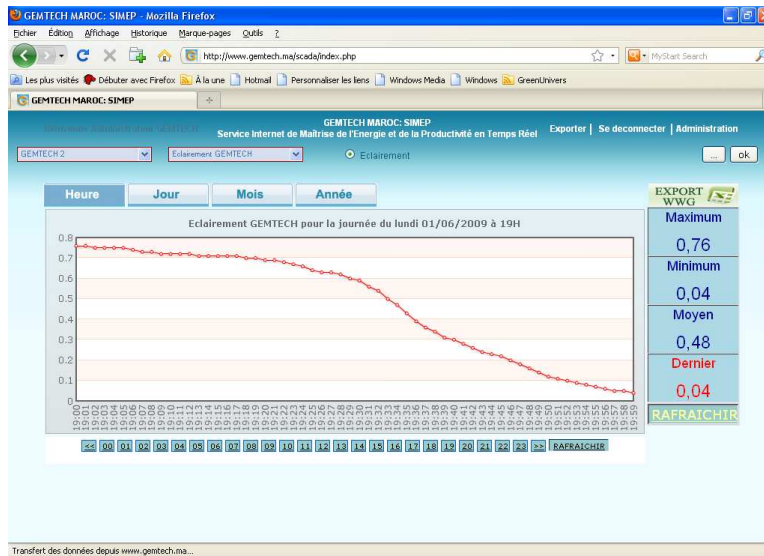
GEMTECH MAROC: SIMEP - Mozilla Firefox

Fichier Édition Affichage Historique Marque-pages Outils ?

http://www.gemtech.ma/scada/index.php

MyStart Search

Les plus visités Débuter avec Firefox À la une Hotmail Personnaliser les liens Windows Media Windows GreenUnivers

GEMTECH MAROC: SIMEP

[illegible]

GEMTECH MAROC: SIMEP
Service Internet de Maîtrise de l'Energie et de la Productivité en Temps Réel

Exporter | Se deconnecter | Administration

GEMTECH 2

Eclairement GEMTECH

Eclairement

...

ok

Heure

Jour

Mois

Année

EXPORT WWG

Eclairement GEMTECH pour la journée du lundi 01/06/2009 à 19H

0.8
0.7
0.6
0.5
0.4
0.3
0.2
0.1
0

19:00 19:01 19:02 19:03 19:04 19:05 19:06 19:07 19:08 19:09 19:10 19:11 19:12 19:13 19:14 19:15 19:16 19:17 19:18 19:19 19:20 19:21 19:22 19:23 19:24 19:25 19:26 19:27 19:28 19:29 19:30 19:31 19:32 19:33 19:34 19:35 19:36 19:37 19:38 19:39 19:40 19:41 19:42 19:43 19:44 19:45 19:46 19:47 19:48 19:49 19:50 19:51 19:52 19:53 19:54 19:55 19:56 19:57 19:58 19:59

Maximum

0,76

Minimum

0,04

Moyen

0,48

Dernier

0,04

RAFRAICHIR

<< 00 01 02 03 04 05 06 07 08 09 10 11 12 13 14 15 16 17 18 19 20 21 22 23 >> RAFRAICHIR

Transfert des données depuis www.gemtech.ma...